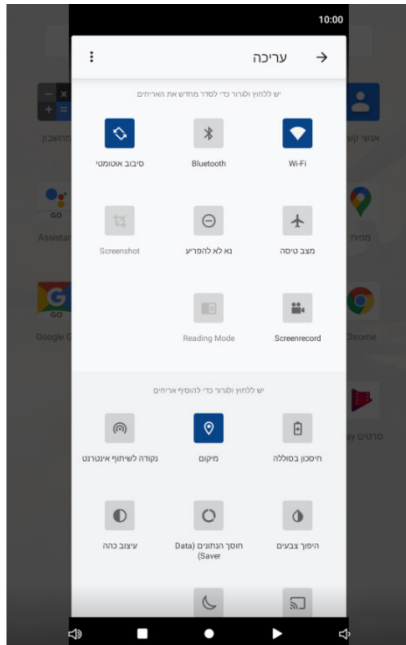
10:00

עריכה

יש ללחוץ ולגרור כדי לסדר מחדש את האריחים

Wi-Fi
Bluetooth
סיבוב אוטומטי

מצב טיסה
נא לא להפריע
Screenshot

Screenrecord
Reading Mode

יש ללחוץ ולגרור כדי להוסיף אריחים

חיסכון בסוללה
מיקום
נקודה לשיתוף אינטרנט

היפוך צבעים
חוסך הנתונים (Data Saver)
עיצוב כהה

מחשבון
Assistant
Google
אנשי קשר
מפות
Chrome
סרטים